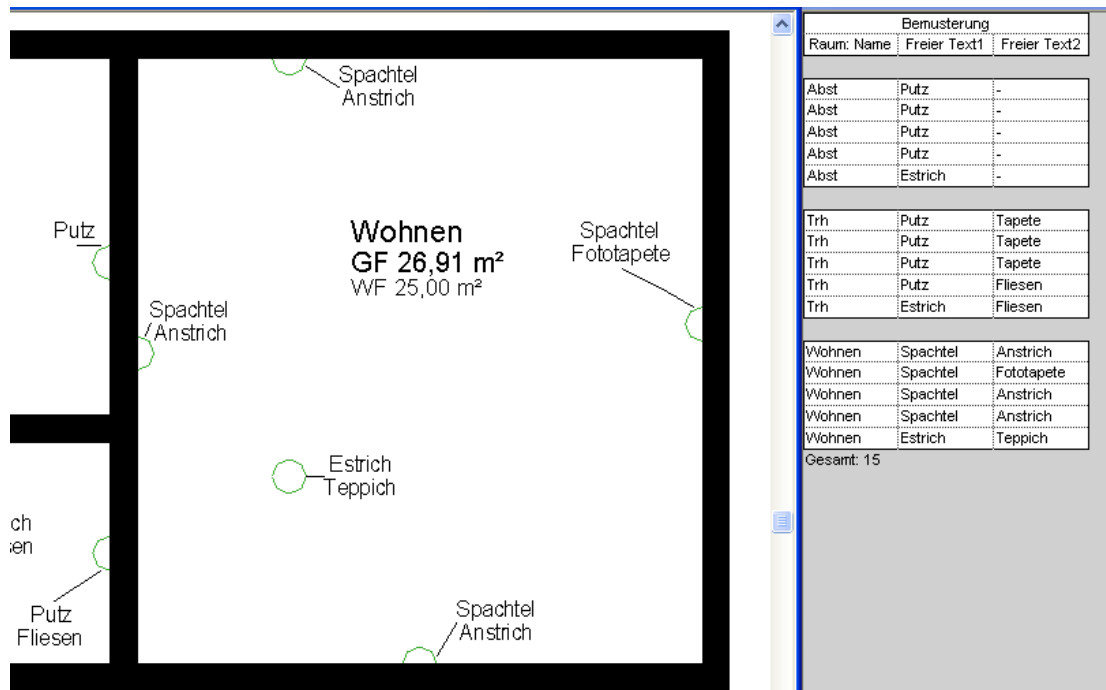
Spachtel
Anstrich

Putz

Wohnen
GF 26,91 m²
WF 25,00 m²

Spachtel
Fototapete

Spachtel
Anstrich

Estrich
Teppich

ch
en

Putz
Fliesen

Spachtel
Anstrich

| Bemusterung | | |
|---|---|---|
| Raum: Name | Freier Text1 | Freier Text2 |
| Abst | Putz | - |
| Abst | Putz | - |
| Abst | Putz | - |
| Abst | Putz | - |
| Abst | Estrich | - |
| Trh | Putz | Tapete |
| Trh | Putz | Tapete |
| Trh | Putz | Tapete |
| Trh | Putz | Fliesen |
| Trh | Estrich | Fliesen |
| Wohnen | Spachtel | Anstrich |
| Wohnen | Spachtel | Fototapete |
| Wohnen | Spachtel | Anstrich |
| Wohnen | Spachtel | Anstrich |
| Wohnen | Estrich | Teppich |

Gesamt: 15